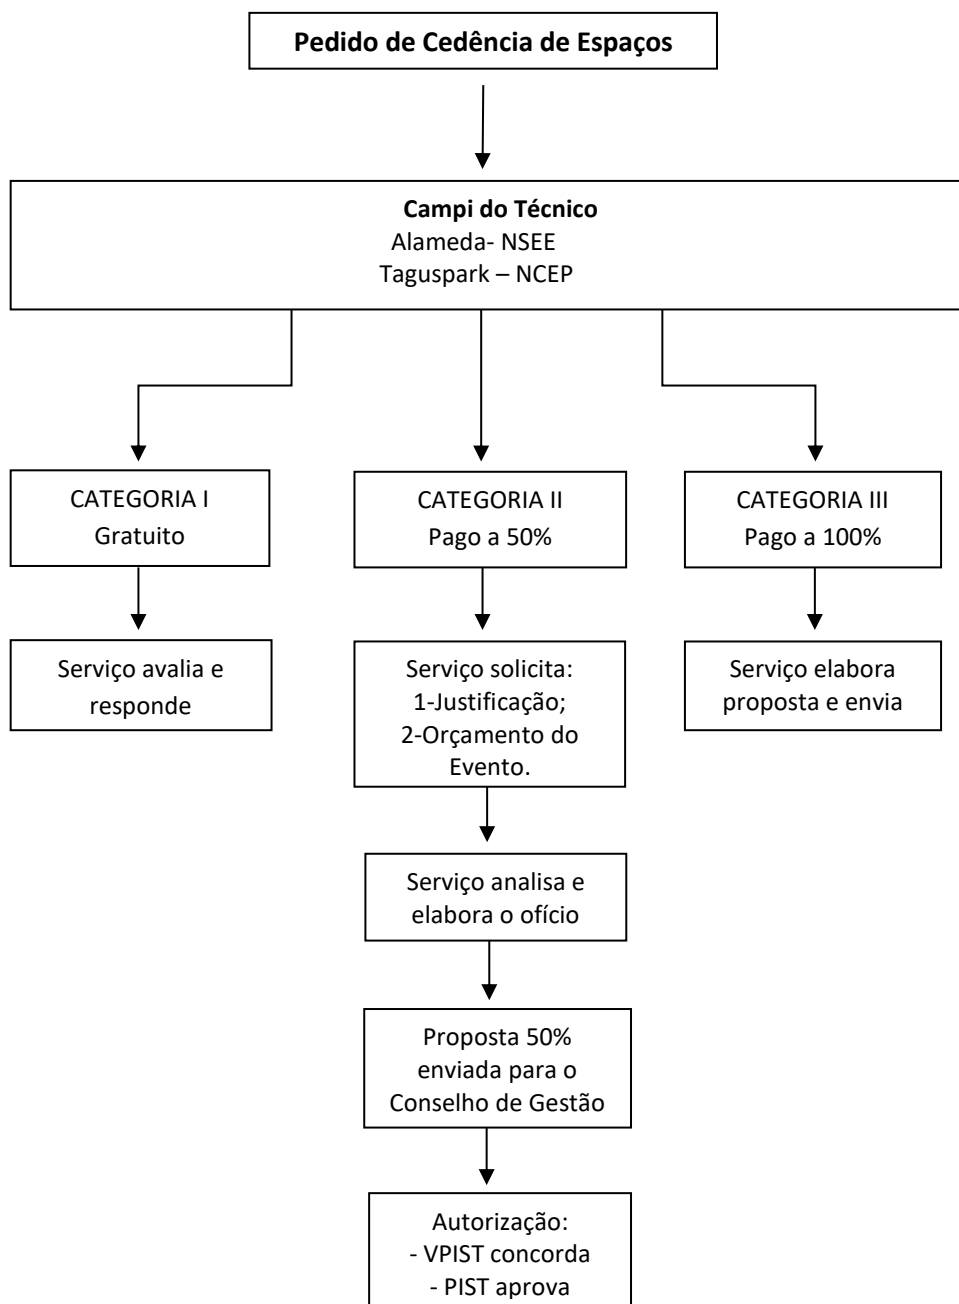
**Pedido de Cedência de Espaços**

**Campi do Técnico**
Alameda- NSEE
Taguspark – NCEP

CATEGORIA I
Gratuito

CATEGORIA II
Pago a 50%

CATEGORIA III
Pago a 100%

Serviço avalia e responde

Serviço solicita:
1-Justificação;
2-Orçamento do Evento.

Serviço elabora proposta e envia

Serviço analisa e elabora o ofício

Proposta 50% enviada para o Conselho de Gestão

Autorização:
- VPIST concorda
- PIST aprova